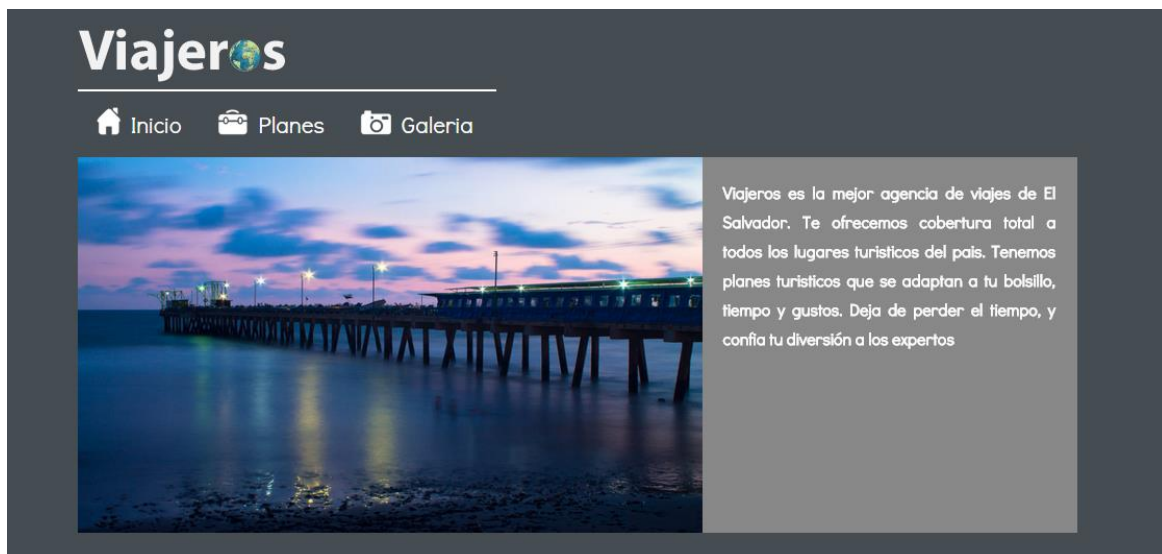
Viajeros

Inicio Planes Galeria

Viajeros es la mejor agencia de viajes de El Salvador. Te ofrecemos cobertura total a todos los lugares turisticos del pais. Tenemos planes turisticos que se adaptan a tu bolsillo, tiempo y gustos. Deja de perder el tiempo, y confia tu diversión a los expertos